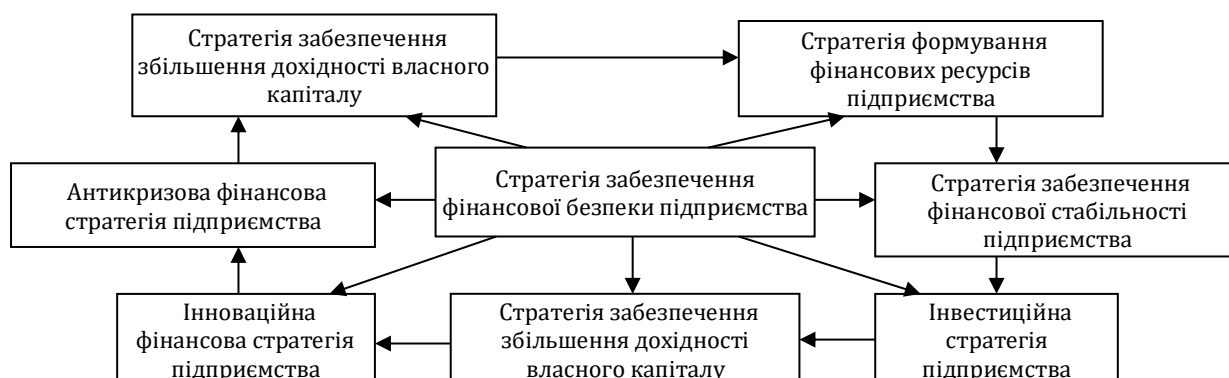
Стратегія забезпечення збільшення дохідності власного капіталу

Стратегія формування фінансових ресурсів підприємства

Антикризова фінансова стратегія підприємства

Стратегія забезпечення фінансової безпеки підприємства

Стратегія забезпечення фінансової стабільності підприємства

Інноваційна фінансова стратегія підприємства

Стратегія забезпечення збільшення дохідності власного капіталу

Інвестиційна стратегія підприємства